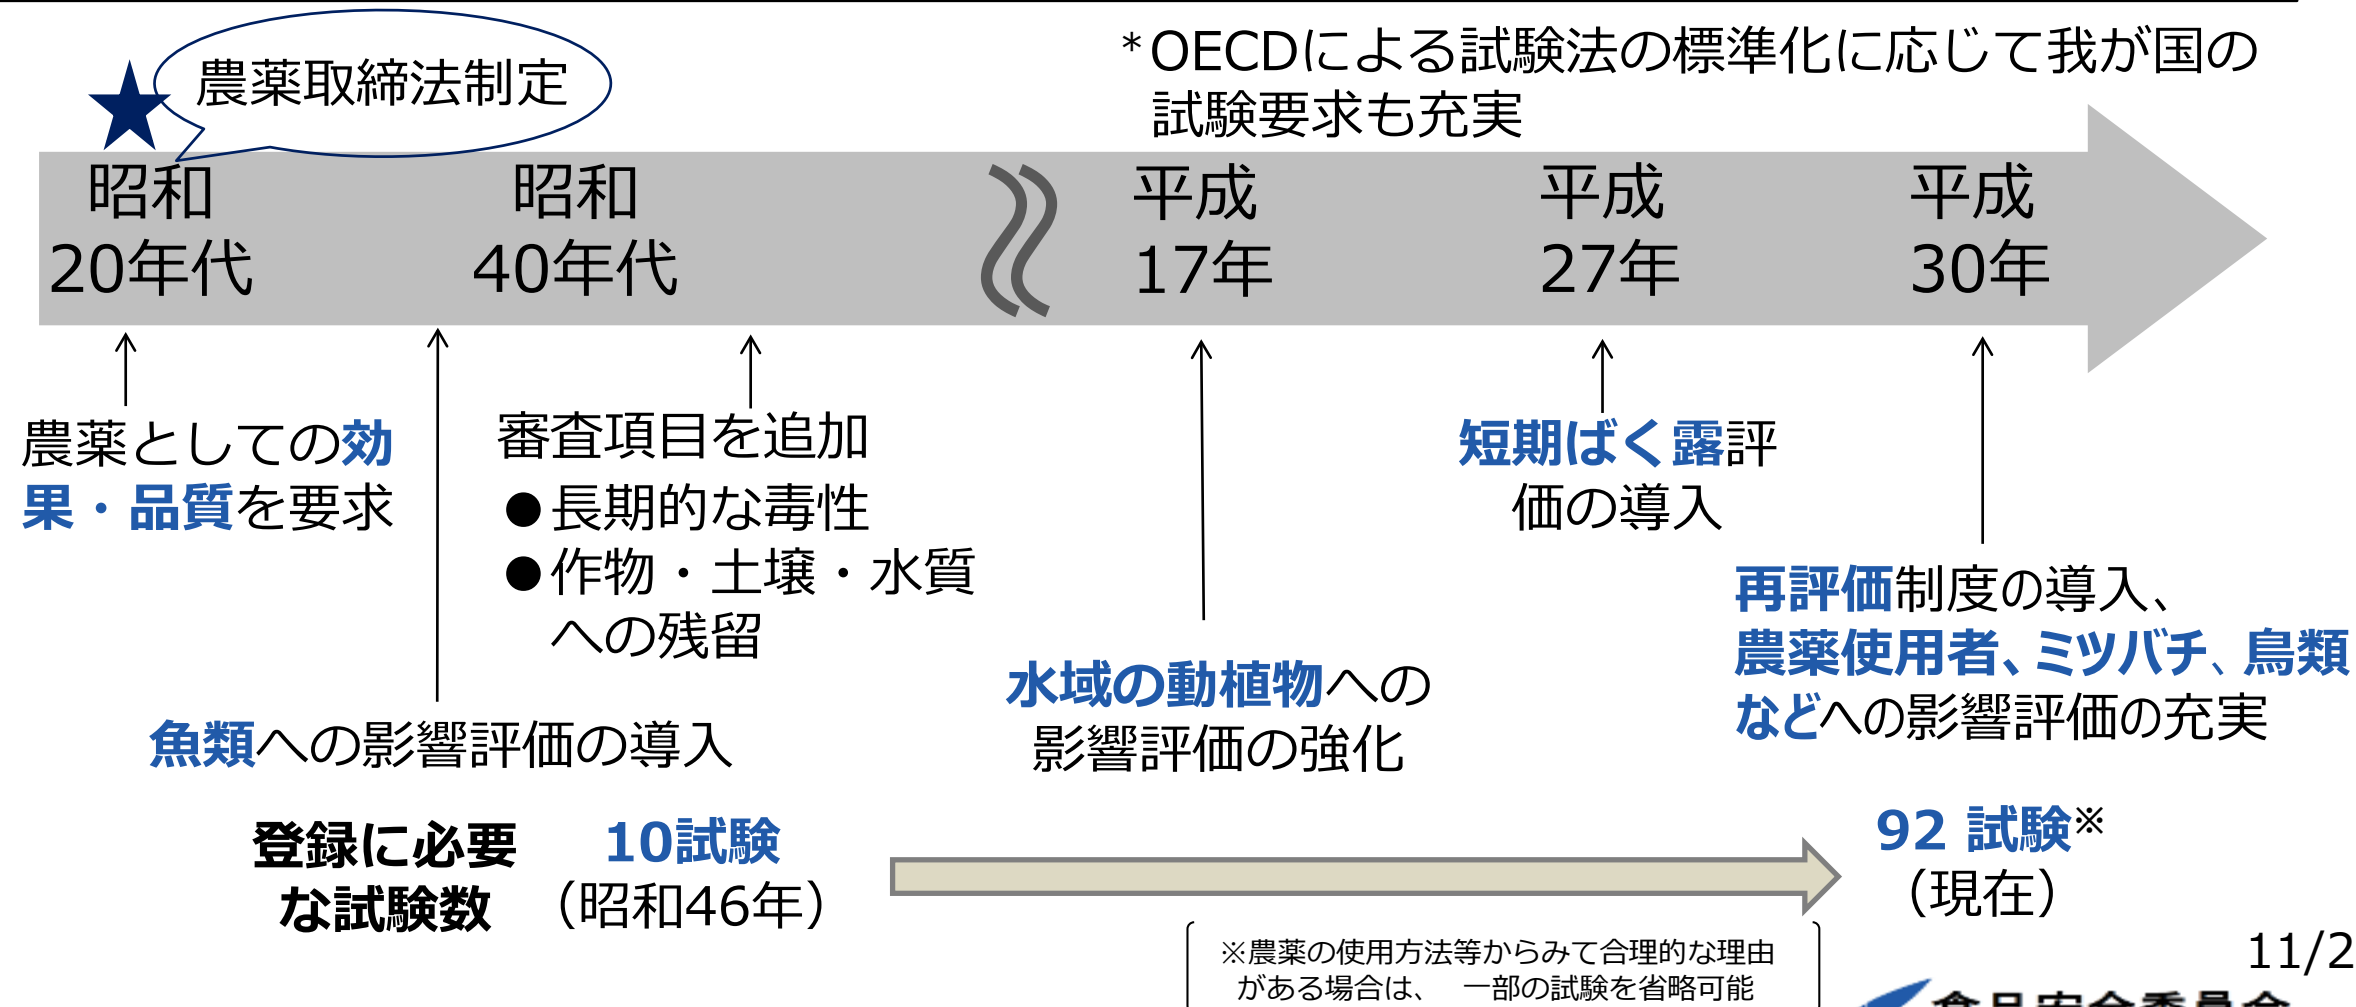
農薬取締法制定

＊OECDによる試験法の標準化に応じて我が国の試験要求も充実

昭和 20年代

昭和 40年代

平成 17年

平成 27年

平成 30年

農薬としての効果・品質を要求

審査項目を追加
●長期的な毒性
●作物・土壌・水質への残留

短期ばく露評価の導入

再評価制度の導入、農薬使用者、ミツバチ、鳥類などへの影響評価の充実

水域の動植物への影響評価の強化

魚類への影響評価の導入

登録に必要な試験数

10試験 （昭和46年）

92 試験※ （現在）

※農薬の使用方法等からみて合理的な理由がある場合は、 一部の試験を省略可能

11/2

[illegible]